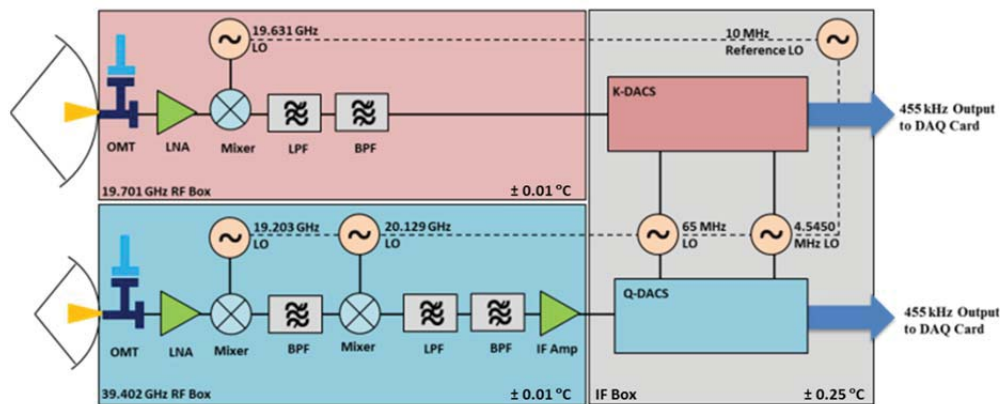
19.631 GHz LO

10 MHz Reference LO

K-DACS

455 kHz Output to DAQ Card

OMT

LNA

Mixer

LPF

BPF

19.701 GHz RF Box

± 0.01 °C

19.203 GHz LO

20.129 GHz LO

65 MHz LO

4.5450 MHz LO

Q-DACS

455 kHz Output to DAQ Card

OMT

LNA

Mixer

BPF

Mixer

LPF

BPF

IF Amp

39.402 GHz RF Box

± 0.01 °C

IF Box

± 0.25 °C